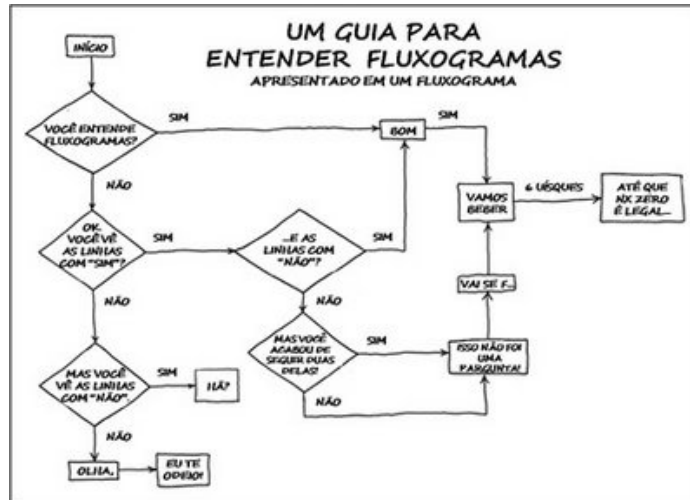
UM GUIA PARA ENTENDER FLUXOGRAMAS
APRESENTADO EM UM FLUXOGRAMA

INÍCIO

VOCÊ ENTENDE FLUXOGRAMAS?

SIM

BOM

SIM

NÃO

OK. VOCÊ VÊ AS LINHAS COM "SIM"?

SIM

...E AS LINHAS COM "NÃO"?

SIM

VAMOS BEBER

6 UÍSQUES

ATÉ QUE NX ZERO É LEGAL...

VAI SE F...

NÃO

NÃO

MAS VOCÊ ACABOU DE SEGUIR DUAS DELAS!

SIM

ISSO NÃO FOI UMA PERGUNTA!

NÃO

MAS VOCÊ VÊ AS LINHAS COM "NÃO".

SIM

HÃ?

NÃO

OLHA.

EU TE ODEIO!